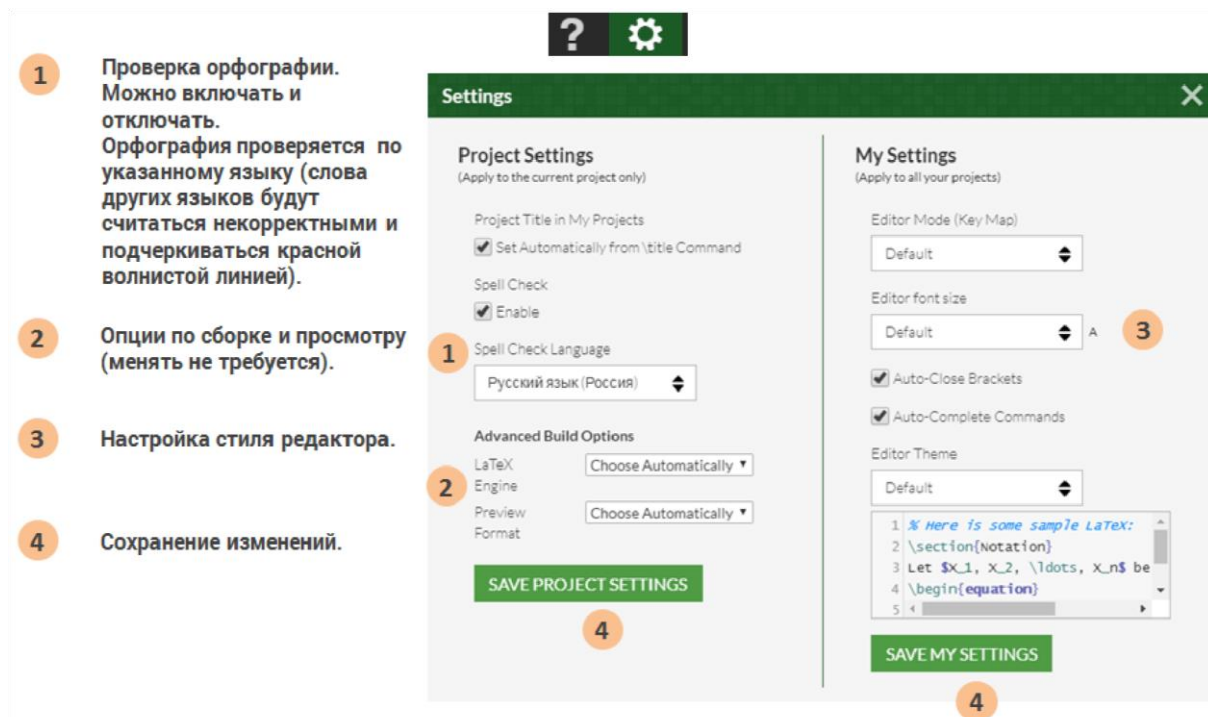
1 Проверка орфографии. Можно включать и отключать. Орфография проверяется по указанному языку (слова других языков будут считаться некорректными и подчеркиваться красной волнистой линией).

2 Опции по сборке и просмотру (менять не требуется).

3 Настройка стиля редактора.

4 Сохранение изменений.

?

Settings ×

Project Settings
(Apply to the current project only)

Project Title in My Projects
Set Automatically from \title Command

Spell Check
Enable

1 Spell Check Language
Русский язык (Россия)

Advanced Build Options
2 LaTeX Engine Choose Automatically
Preview Format Choose Automatically

SAVE PROJECT SETTINGS
4

My Settings
(Apply to all your projects)

Editor Mode (Key Map)
Default

Editor font size
Default A 3

Auto-Close Brackets
Auto-Complete Commands

Editor Theme
Default

1 % Here is some sample LaTeX:
2 \section{Notation}
3 Let $x_1, x_2, \ldots, x_n$ be
4 \begin{equation}
5

SAVE MY SETTINGS
4